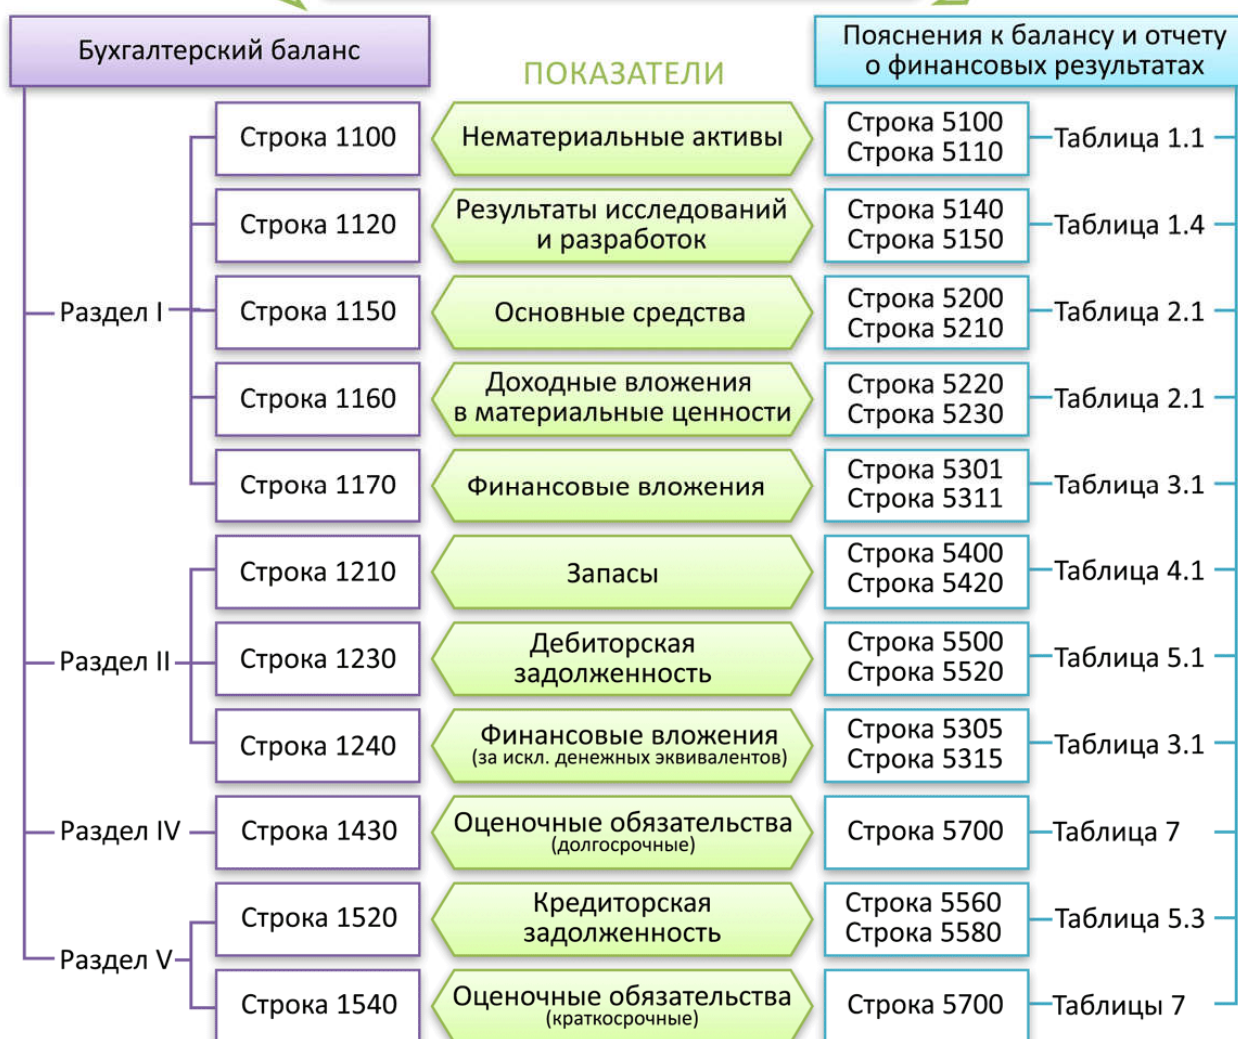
Бухгалтерский баланс

ПОКАЗАТЕЛИ

Пояснения к балансу и отчету о финансовых результатах

Раздел I
Строка 1100 — Нематериальные активы — Строка 5100 Строка 5110 — Таблица 1.1
Строка 1120 — Результаты исследований и разработок — Строка 5140 Строка 5150 — Таблица 1.4
Строка 1150 — Основные средства — Строка 5200 Строка 5210 — Таблица 2.1
Строка 1160 — Доходные вложения в материальные ценности — Строка 5220 Строка 5230 — Таблица 2.1
Строка 1170 — Финансовые вложения — Строка 5301 Строка 5311 — Таблица 3.1

Раздел II
Строка 1210 — Запасы — Строка 5400 Строка 5420 — Таблица 4.1
Строка 1230 — Дебиторская задолженность — Строка 5500 Строка 5520 — Таблица 5.1
Строка 1240 — Финансовые вложения (за искл. денежных эквивалентов) — Строка 5305 Строка 5315 — Таблица 3.1

Раздел IV
Строка 1430 — Оценочные обязательства (долгосрочные) — Строка 5700 — Таблица 7

Раздел V
Строка 1520 — Кредиторская задолженность — Строка 5560 Строка 5580 — Таблица 5.3
Строка 1540 — Оценочные обязательства (краткосрочные) — Строка 5700 — Таблицы 7